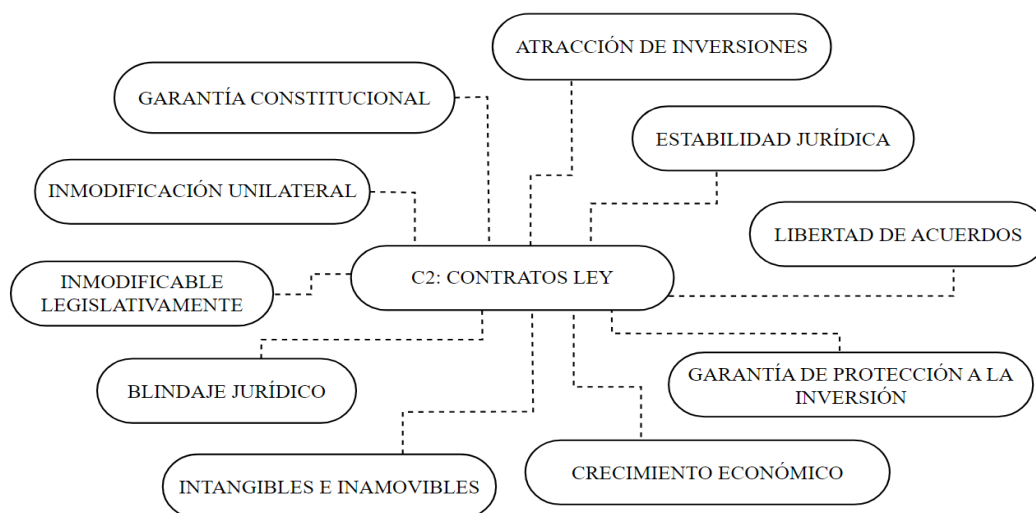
ATRACCIÓN DE INVERSIONES

GARANTÍA CONSTITUCIONAL

ESTABILIDAD JURÍDICA

INMODIFICACIÓN UNILATERAL

LIBERTAD DE ACUERDOS

INMODIFICABLE LEGISLATIVAMENTE

C2: CONTRATOS LEY

BLINDAJE JURÍDICO

GARANTÍA DE PROTECCIÓN A LA INVERSIÓN

CRECIMIENTO ECONÓMICO

INTANGIBLES E INAMOVIBLES